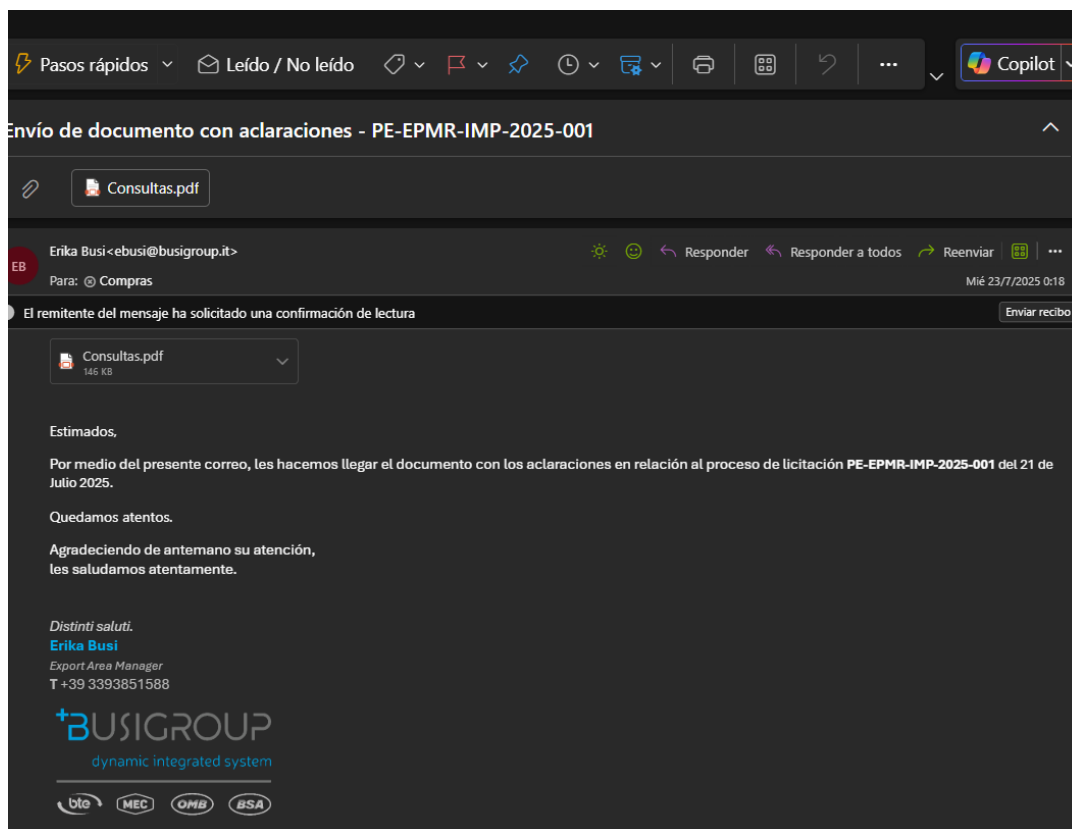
Pasos rápidos Leído / No leído Copilot

Envío de documento con aclaraciones - PE-EPMR-IMP-2025-001

Consultas.pdf

EB Erika Busi<ebusi@busigroup.it>

Responder Responder a todos Reenviar

Para: Compras

Mié 23/7/2025 0:18

El remitente del mensaje ha solicitado una confirmación de lectura

Enviar recibo

Consultas.pdf
146 KB

Estimados,

Por medio del presente correo, les hacemos llegar el documento con los aclaraciones en relación al proceso de licitación **PE-EPMR-IMP-2025-001** del 21 de Julio 2025.

Quedamos atentos.

Agradeciendo de antemano su atención,
les saludamos atentamente.

*Distinti saluti.*
**Erika Busi**
*Export Area Manager*
**T** +39 3393851588

BUSIGROUP
dynamic integrated system

bte MEC OMB BSA